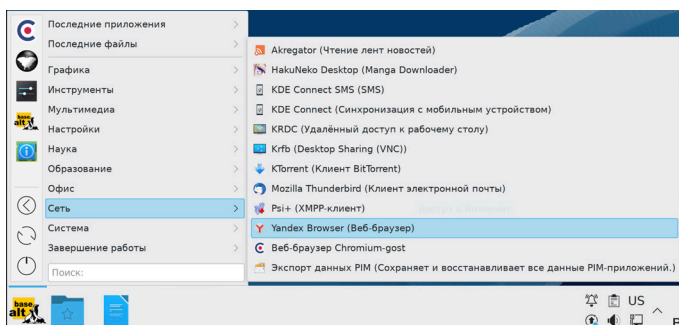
Последние приложения
Последние файлы
Графика
Инструменты
Мультимедиа
Настройки
Наука
Образование
Офис
Сеть
Система
Завершение работы
Поиск:

Akregator (Чтение лент новостей)
HakuNeko Desktop (Manga Downloader)
KDE Connect SMS (SMS)
KDE Connect (Синхронизация с мобильным устройством)
KRDC (Удалённый доступ к рабочему столу)
Krfb (Desktop Sharing (VNC))
KTorrent (Клиент BitTorrent)
Mozilla Thunderbird (Клиент электронной почты)
Psi+ (XMPP-клиент)
Yandex Browser (Веб-браузер)
Веб-браузер Chromium-gost
Экспорт данных PIM (Сохраняет и восстанавливает все данные PIM-приложений.)

base alt
US